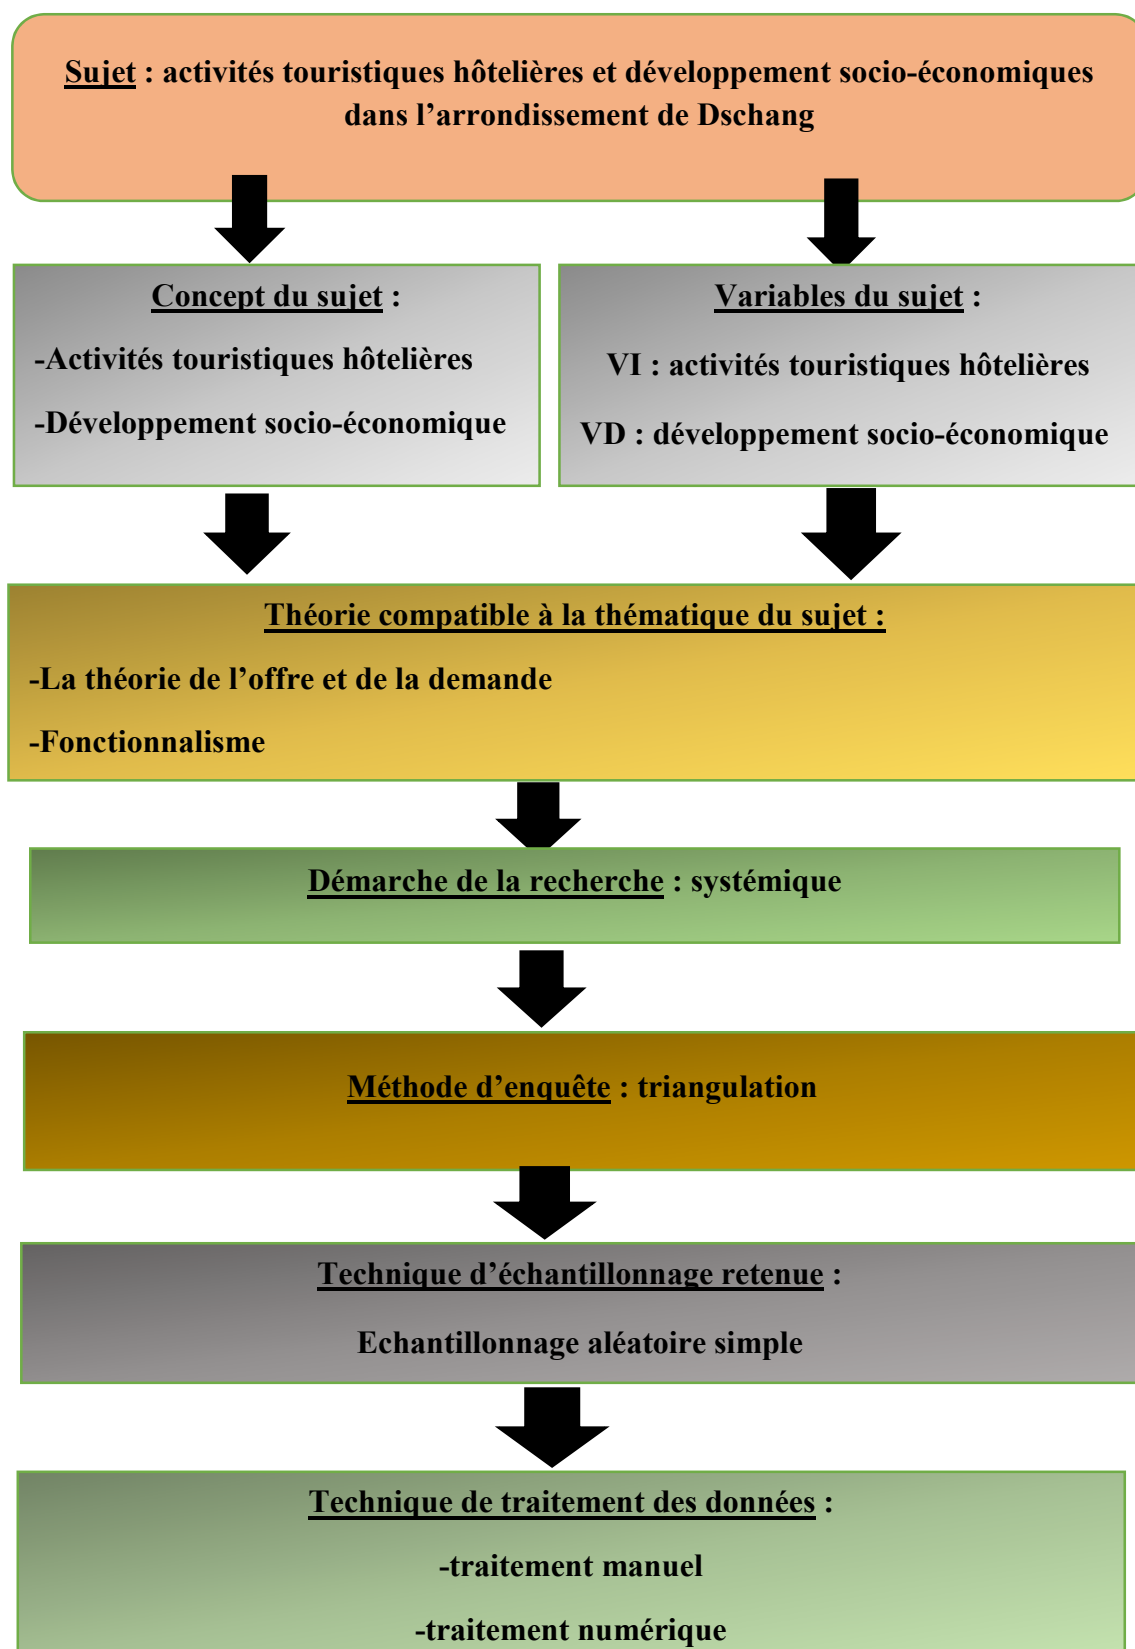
Sujet : activités touristiques hôtelières et développement socio-économiques dans l'arrondissement de Dschang

Concept du sujet :

-Activités touristiques hôtelières

-Développement socio-économique

Variables du sujet :

VI : activités touristiques hôtelières

VD : développement socio-économique

Théorie compatible à la thématique du sujet :

-La théorie de l'offre et de la demande

-Fonctionnalisme

Démarche de la recherche : systémique

Méthode d'enquête : triangulation

Technique d'échantillonnage retenue :

Echantillonnage aléatoire simple

Technique de traitement des données :

-traitement manuel

-traitement numérique